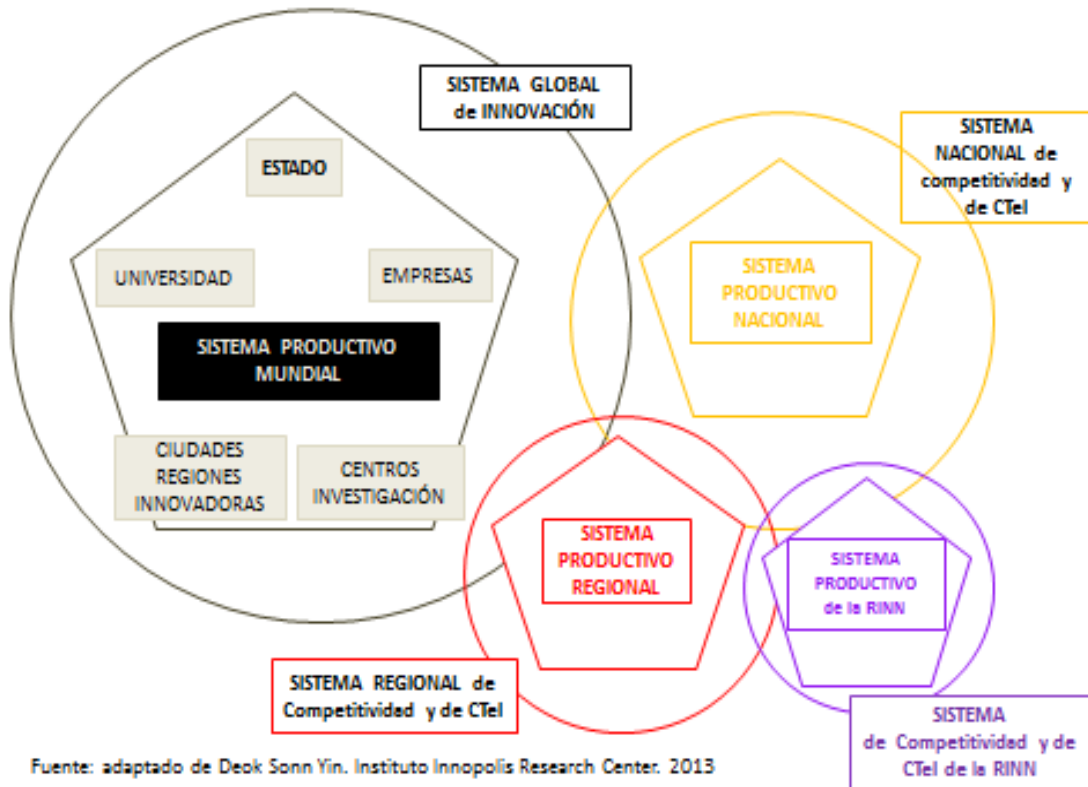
SISTEMA GLOBAL de INNOVACIÓN

ESTADO

UNIVERSIDAD

EMPRESAS

SISTEMA PRODUCTIVO MUNDIAL

CIUDADES REGIONES INNOVADORAS

CENTROS INVESTIGACIÓN

SISTEMA NACIONAL de competitividad y de CTeI

SISTEMA PRODUCTIVO NACIONAL

SISTEMA PRODUCTIVO REGIONAL

SISTEMA PRODUCTIVO de la RINN

SISTEMA REGIONAL de Competitividad y de CTeI

SISTEMA de Competitividad y de CTeI de la RINN

Fuente: adaptado de Deok Sonn Yin. Instituto Innopolis Research Center. 2013